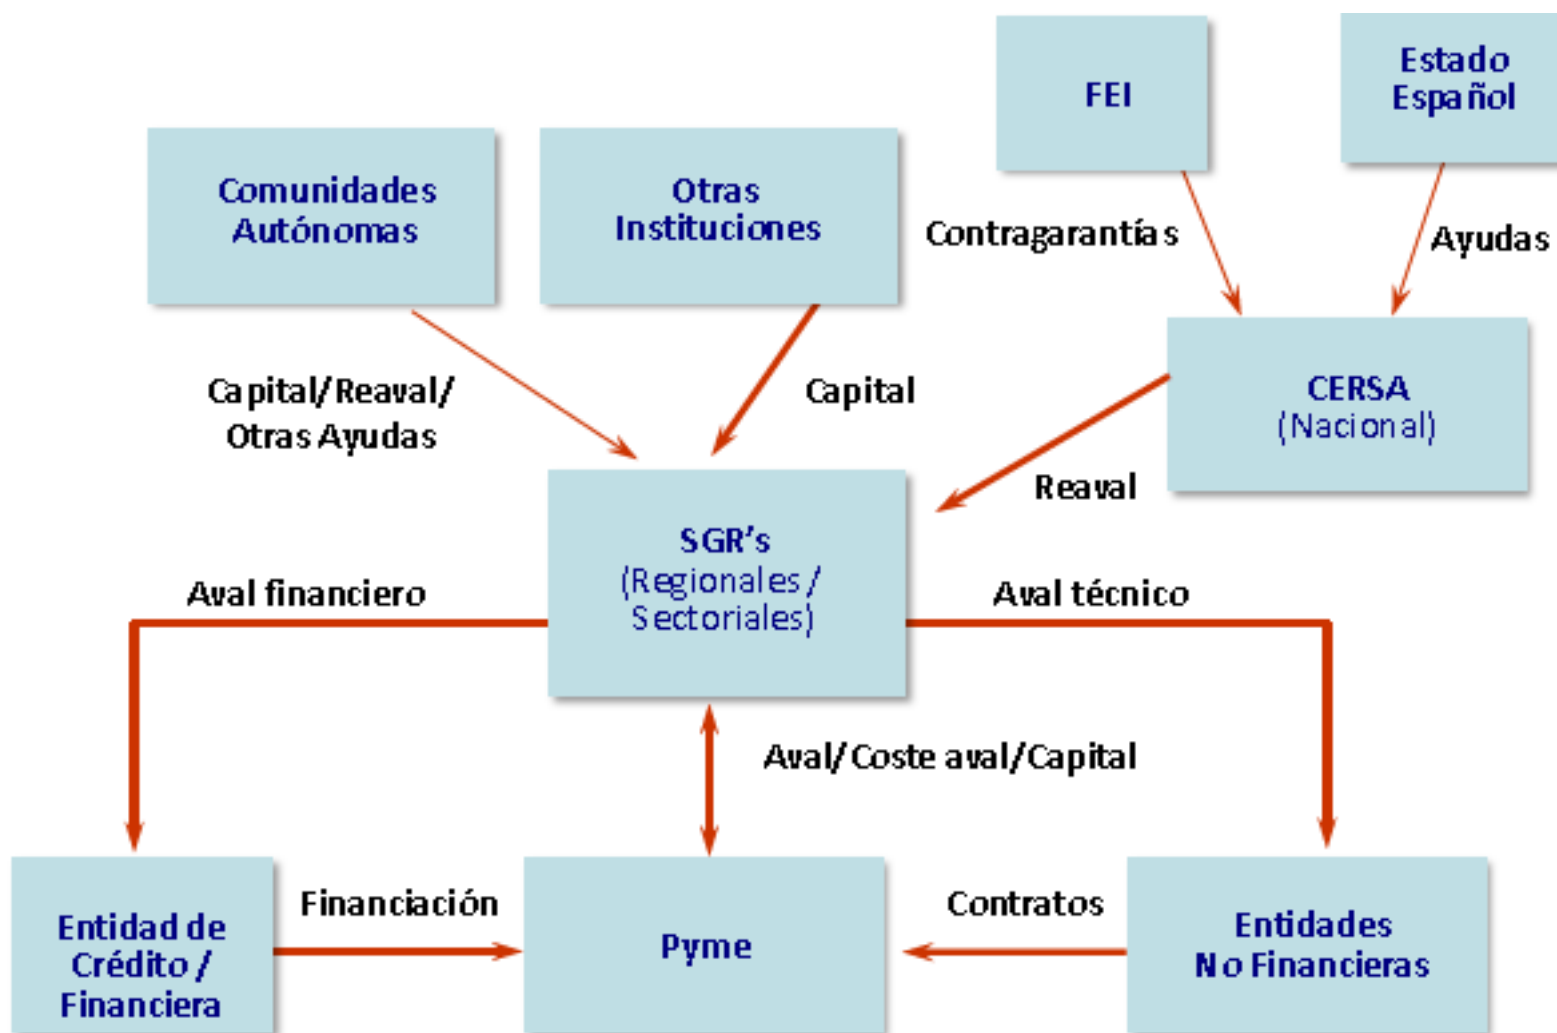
FEI

Estado Español

Comunidades Autónomas

Otras Instituciones

Contragarantías

Ayudas

CERSA (Nacional)

Capital/Reaval/ Otras Ayudas

Capital

Reaval

SGR's (Regionales / Sectoriales)

Aval financiero

Aval técnico

Aval/Coste aval/Capital

Entidad de Crédito / Financiera

Financiación

Pyme

Contratos

Entidades No Financieras